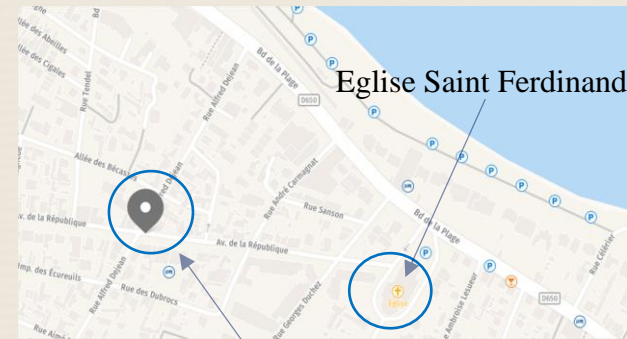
Eglise Saint Ferdinand

Allée des Abeilles
Allée des Cigales
Rue Tendel
Rue Alfred Dejean
Allée des Bécass
Av. de la République
Imp. des Écureuils
Rue des Dubrocs
Rue Alfred Dejean
Rue Aim
Bd de la Plage
D650
Rue André Cermagnat
Rue Sanson
Av. de la République
Rue Georges Duchez
Bd de la Plage
Eglise
Rue Ambroise Lesueur
D650
Rue Célérier
P
P
P
P
P
P
P
P
P
P
P
P
P